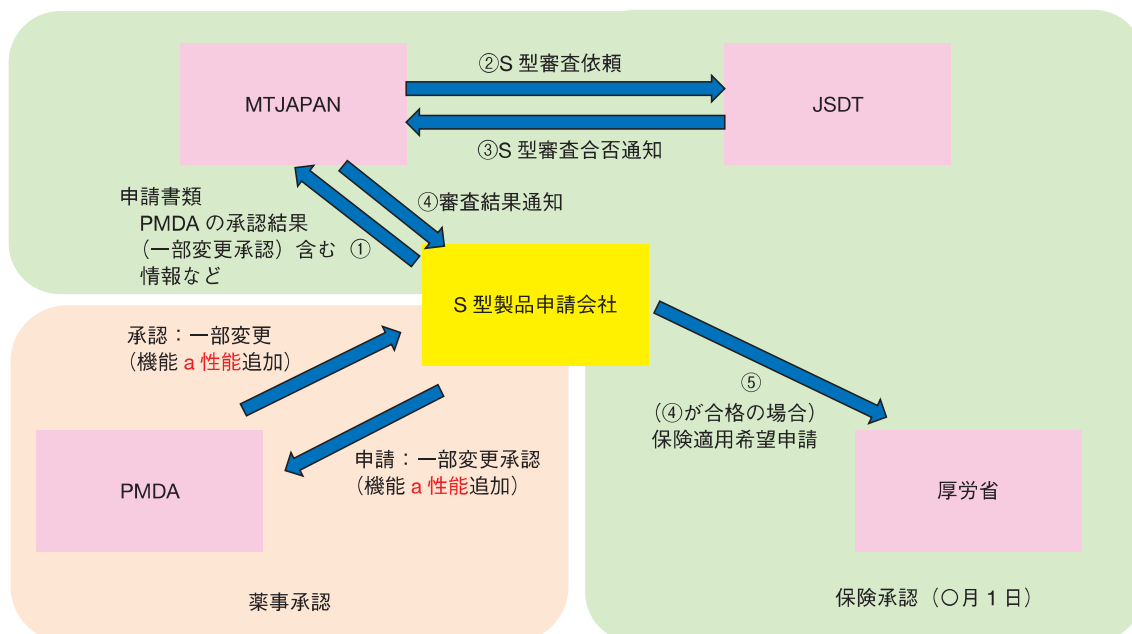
MTJAPAN

②S 型審査依頼

JSDT

③S 型審査合否通知

申請書類
PMDA の承認結果
（一部変更承認）含む ①
情報など

④審査結果通知

S 型製品申請会社

承認：一部変更
（機能 a 性能追加）

PMDA

申請：一部変更承認
（機能 a 性能追加）

⑤
（④が合格の場合）
保険適用希望申請

厚労省

薬事承認

保険承認（〇月 1 日）